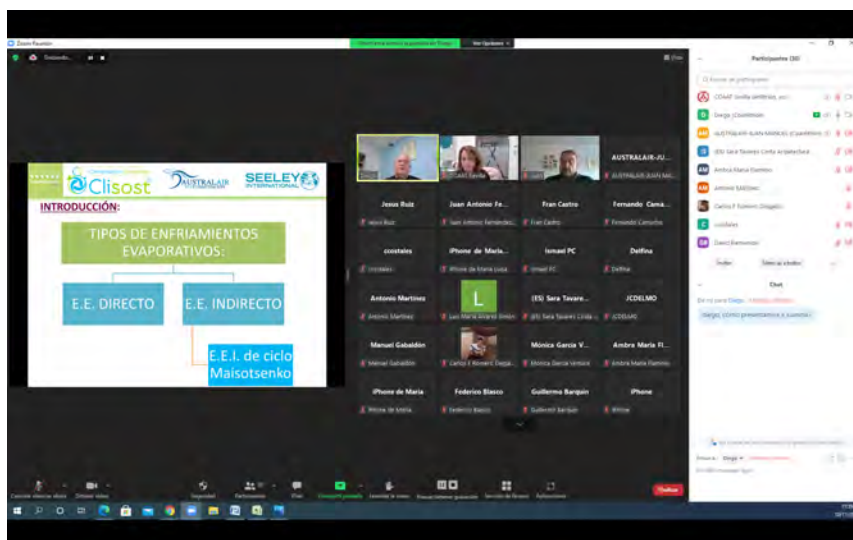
Zoom Reunión

Ver Opciones

Participantes (30)

Clisost

AUSTRALAIR

SEELEY INTERNATIONAL

INTRODUCCIÓN:

TIPOS DE ENFRIAMIENTOS EVAPORATIVOS:

E.E. DIRECTO

E.E. INDIRECTO

E.E.I. de ciclo Maisotsenko

AUSTRALAIR-JU...

Jesus Ruiz

Juan Antonio Fe...

Fran Castro

Fernando Cama...

Fran Castro

Fernando Camacho

cozstales

iPhone de María...

Ismael PC

Delfina

Antonio Martinez

L

(ES) Sara Tavare...

JCDELMO

Antonio Martinez

JCDELMO

Manuel Gabaldón

Mónica García V...

Ambra María Fl...

Manuel Gabaldón

Mónica García Vertice

iPhone de María

Federico Blasco

Guillermo Barquin

iPhone

Federico Blasco

Guillermo Barquin

Diego

AUSTRALAIR JUAN MANUEL

Antonio Sánchez

Carlos F Romero Delgado

cozstales

David Ramirez

Chat

Diego, como presentarse a nuestro

Diego

Seguridad

Participantes

Chat

Compartir pantalla

Grabar

Reacciones

Finalizar